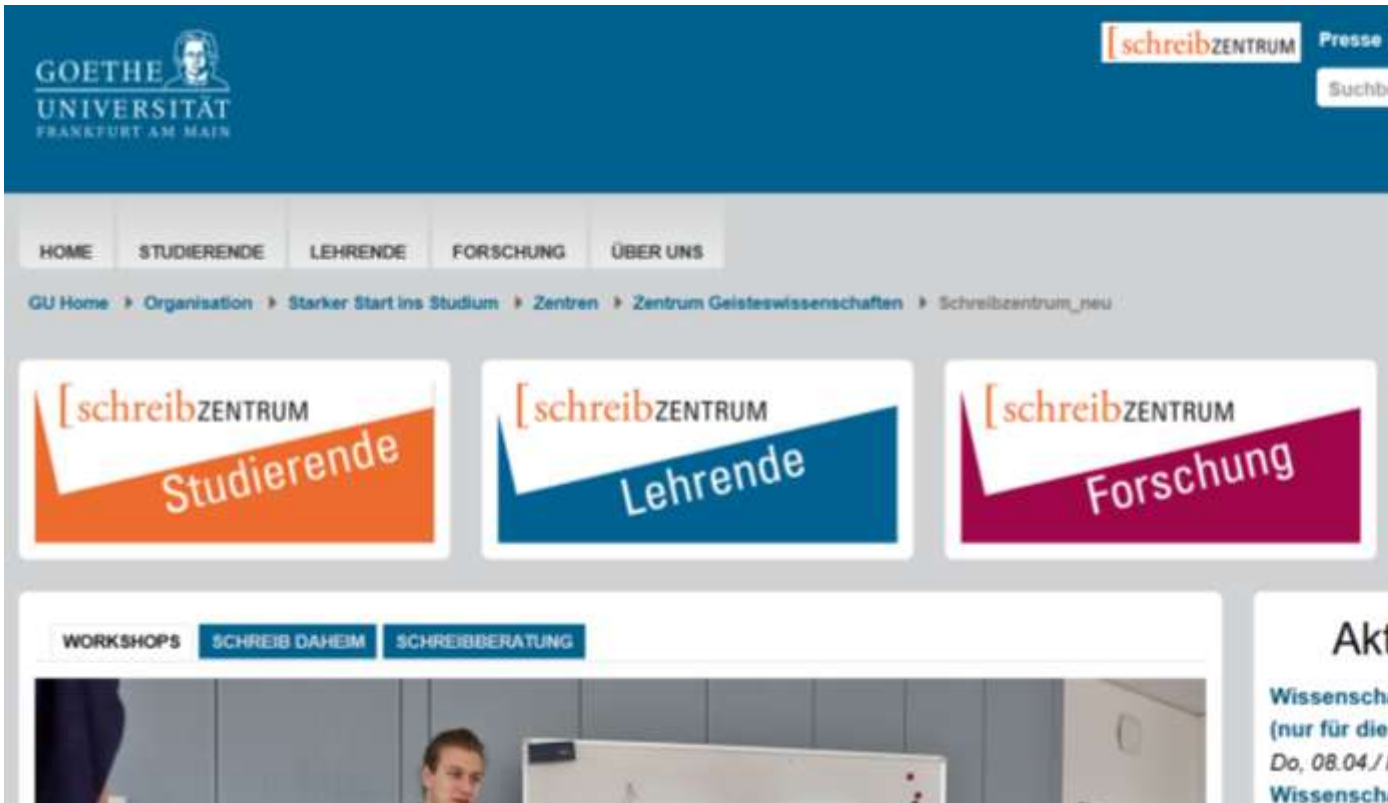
GOETHE UNIVERSITÄT FRANKFURT AM MAIN

[schreibZENTRUM Presse

Suchb

HOME STUDIERENDE LEHRENDE FORSCHUNG ÜBER UNS

GU Home ▸ Organisation ▸ Starker Start ins Studium ▸ Zentren ▸ Zentrum Geisteswissenschaften ▸ Schreibzentrum_neu

[schreibZENTRUM Studierende

[schreibZENTRUM Lehrende

[schreibZENTRUM Forschung

WORKSHOPS SCHREIB DAHEIM SCHREIBBERATUNG

Akt

Wissensch

(nur für die

Do, 08.04./

Wissensch